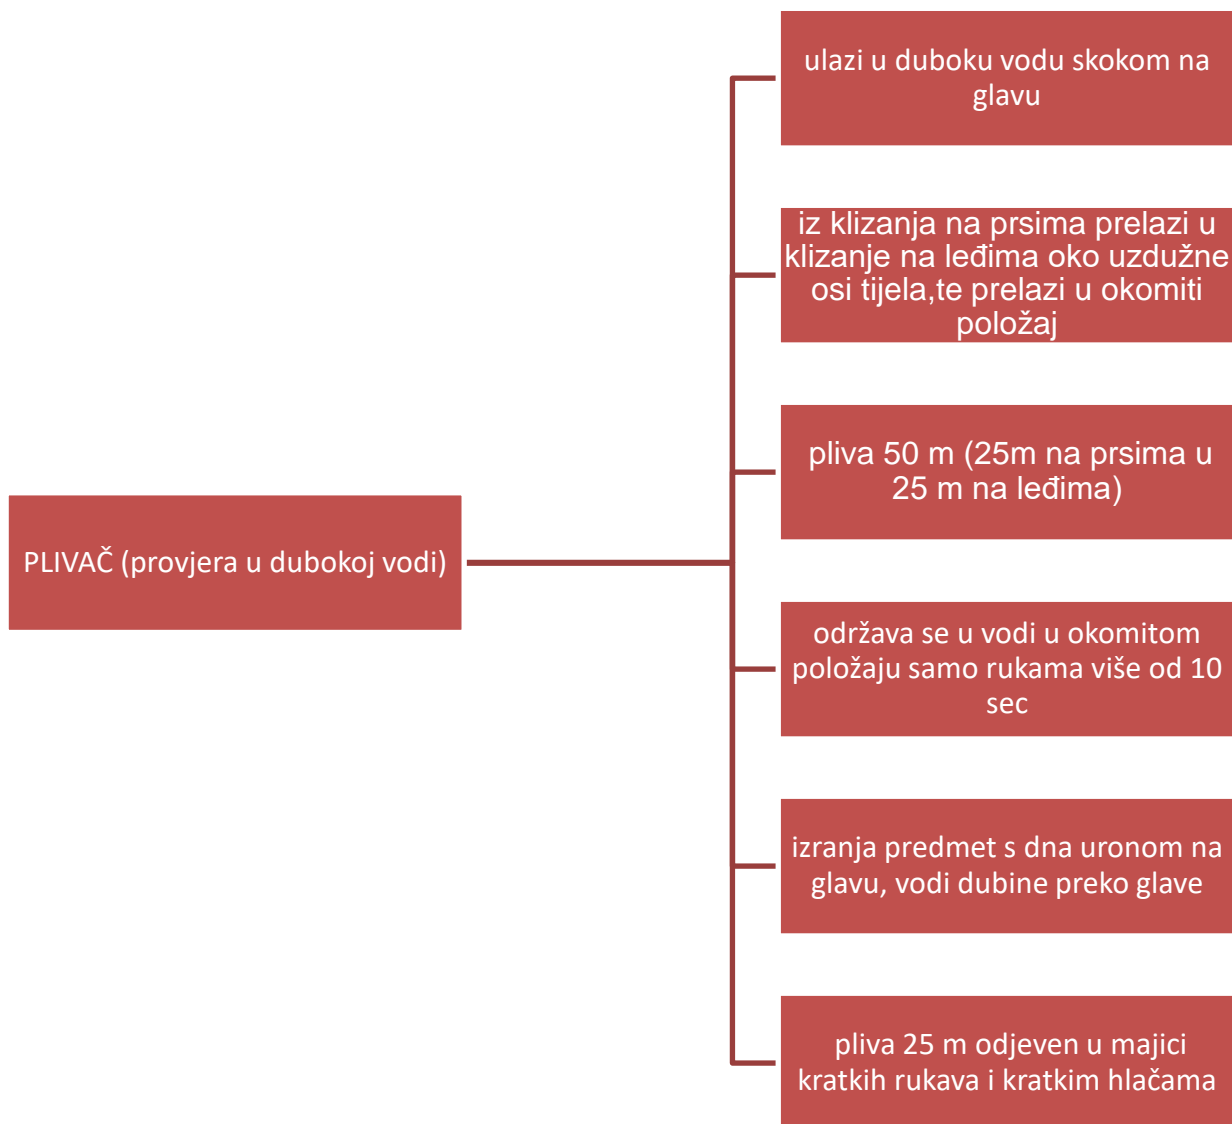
PLIVAČ (provjera u dubokoj vodi)

ulazi u duboku vodu skokom na glavu

iz klizanja na prsima prelazi u klizanje na leđima oko uzdužne osi tijela,te prelazi u okomiti položaj

pliva 50 m (25m na prsima u 25 m na leđima)

održava se u vodi u okomitom položaju samo rukama više od 10 sec

izranja predmet s dna uronom na glavu, vodi dubine preko glave

pliva 25 m odjeven u majici kratkih rukava i kratkim hlačama